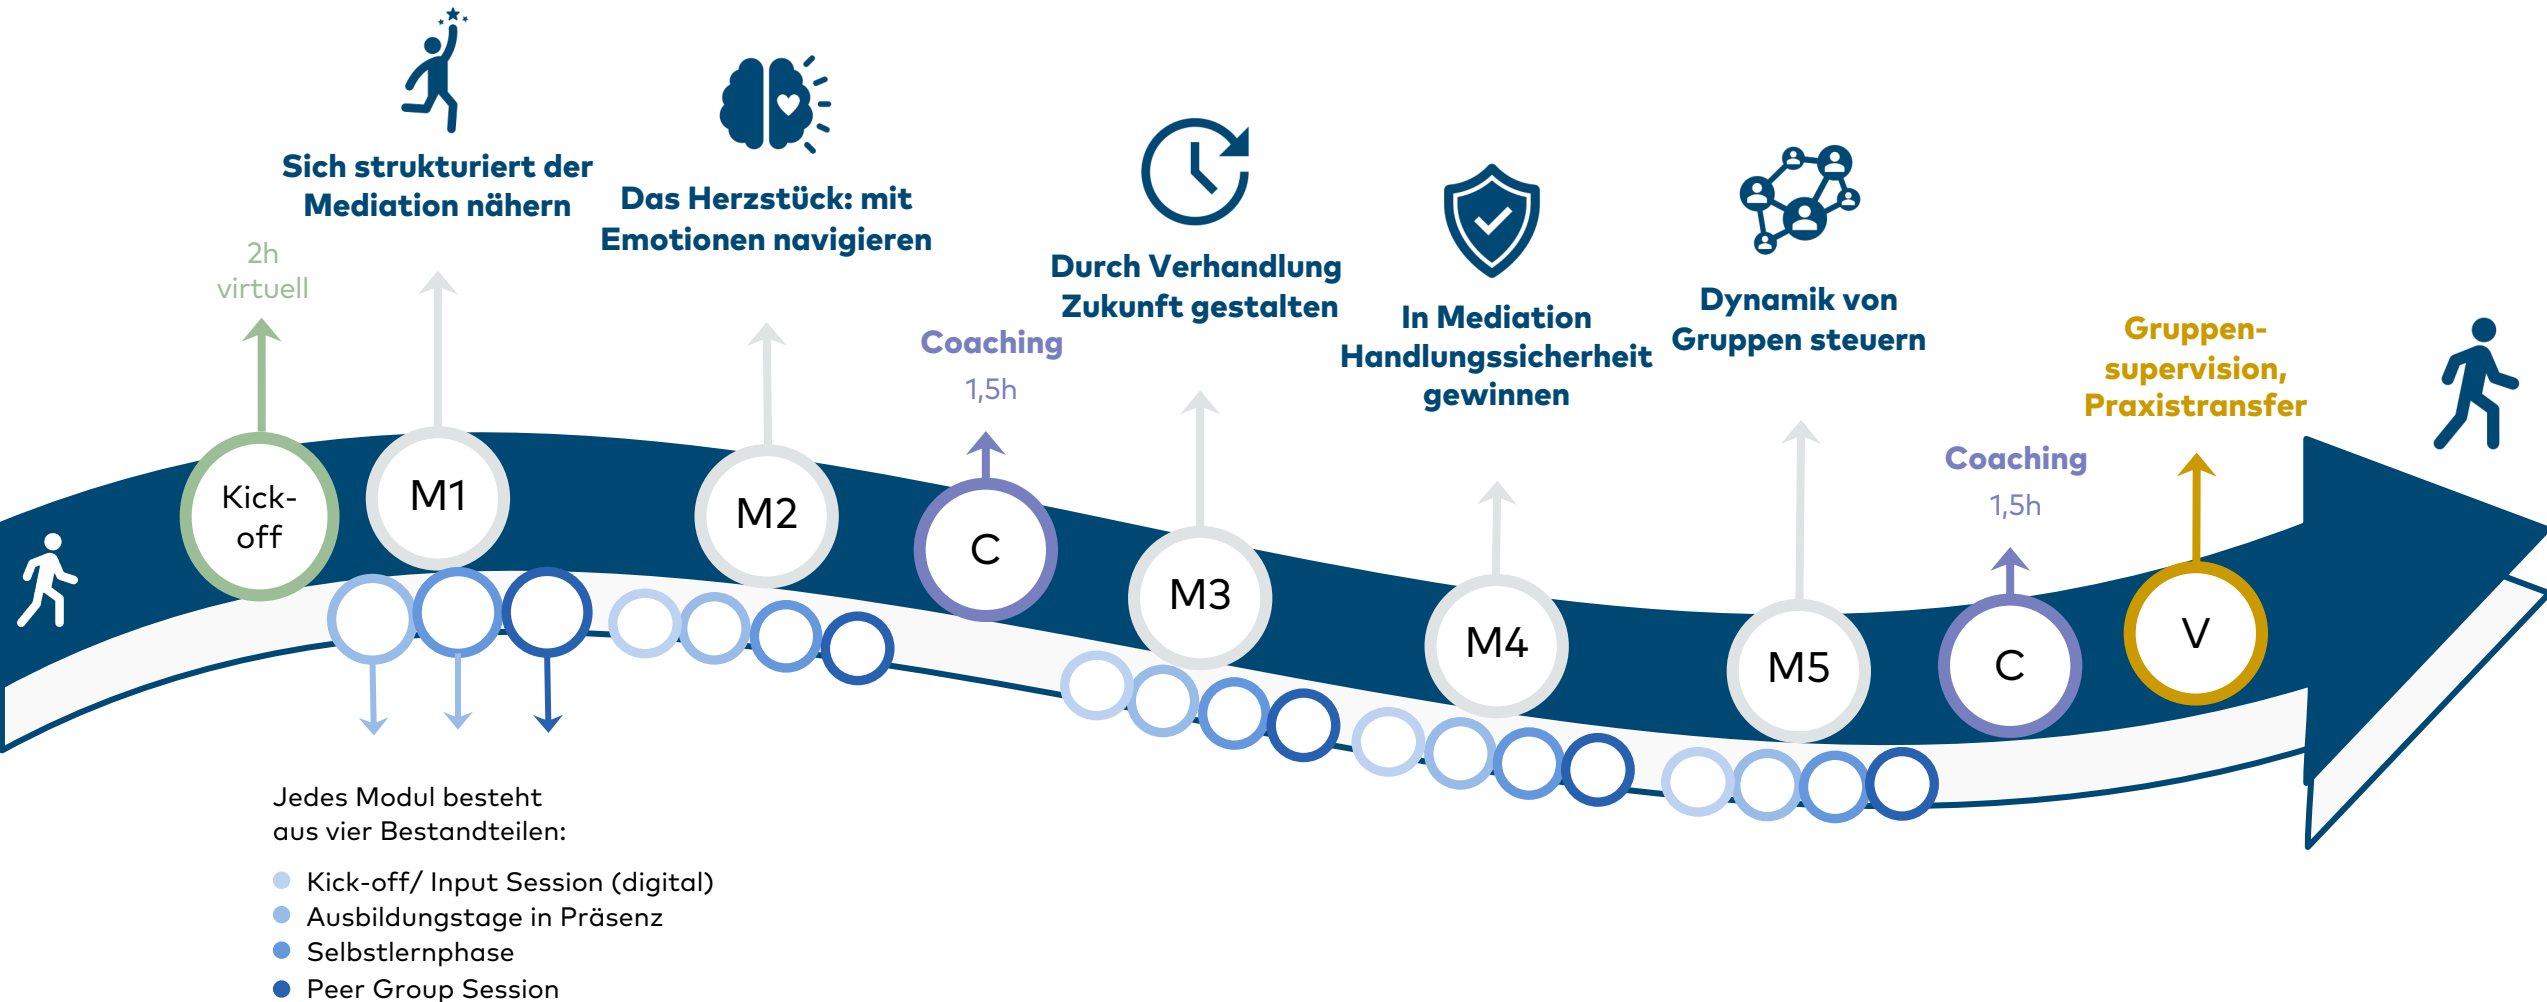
Sich strukturiert der Mediation nähern

Das Herzstück: mit Emotionen navigieren

Durch Verhandlung Zukunft gestalten

In Mediation Handlungssicherheit gewinnen

Dynamik von Gruppen steuern

Gruppensupervision, Praxistransfer

2h virtuell

Coaching 1,5h

Coaching 1,5h

Kick-off

M1

M2

C

M3

M4

M5

C

V

Jedes Modul besteht aus vier Bestandteilen:

Kick-off/ Input Session (digital)
Ausbildungstage in Präsenz
Selbstlernphase
Peer Group Session